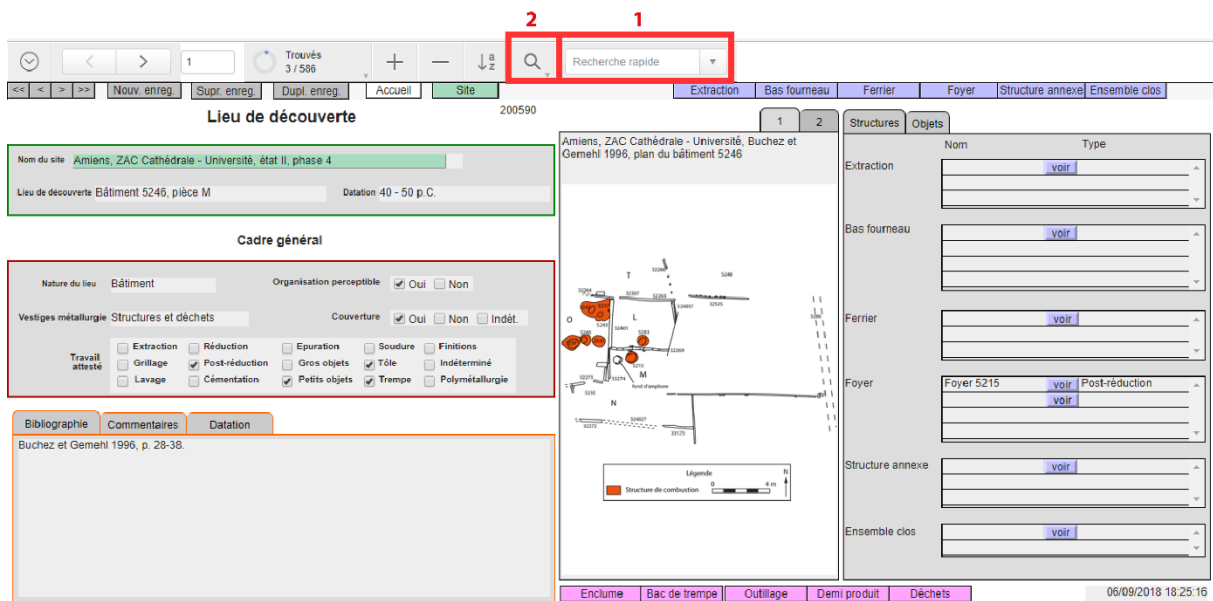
2 1

1 Trouvés 3 / 586 Recherche rapide

<< < > >> Nouv. enreg. Supr. enreg. Dupl. enreg. Accueil Site

Extraction Bas fourneau Ferrier Foyer Structure annexe Ensemble clos

Lieu de découverte 200590

Nom du site Amiens, ZAC Cathédrale - Université, état II, phase 4

Lieu de découverte Bâtiment 5246, pièce M Datation 40 - 50 p.C.

Cadre général

Nature du lieu Bâtiment Organisation perceptible Oui Non

Vestiges métallurgie Structures et déchets Couverture Oui Non Indét.

Travail attesté

Extraction Réduction Epuration Soudure Finitions
Grillage Post-réduction Gros objets Tôle Indéterminé
Lavage Cémentation Petits objets Trempe Polymétallurgie

Bibliographie Commentaires Datation

Buchez et Gemehl 1996, p. 28-38.

1 2

Amiens, ZAC Cathédrale - Université, Buchez et Gemehl 1996, plan du bâtiment 5246

T L O M N 5215 fond d'amphore

Légende
Structure de combustion
0 4 m
N

Structures Objets

Nom Type

Extraction voir

Bas fourneau voir

Ferrier voir

Foyer Foyer 5215 voir Post-réduction
voir

Structure annexe voir

Ensemble clos voir

Enclume Bac de trempe Outillage Demi produit Déchets

06/09/2018 18:25:16